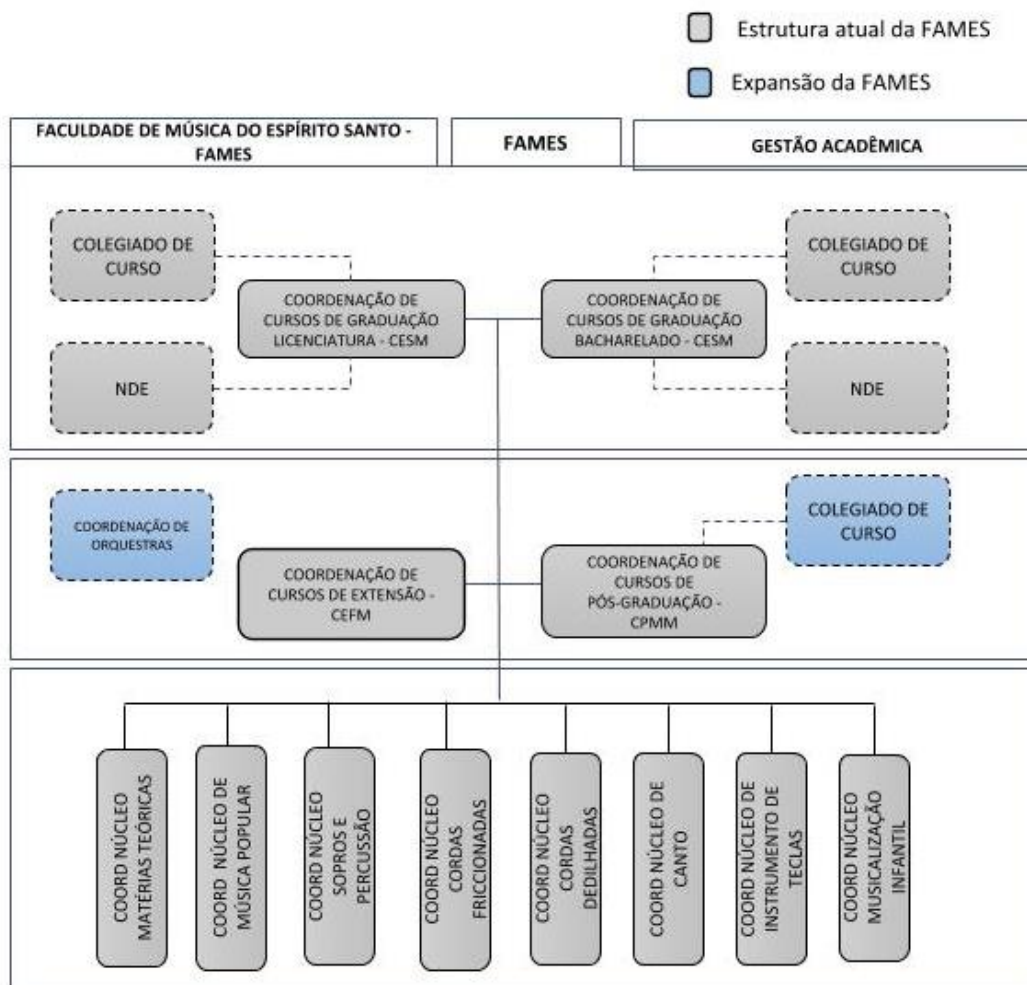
Estrutura atual da FAMES

Expansão da FAMES

FACULDADE DE MÚSICA DO ESPÍRITO SANTO - FAMES

FAMES

GESTÃO ACADÊMICA

COLEGIADO DE CURSO

NDE

COORDENAÇÃO DE CURSOS DE GRADUAÇÃO LICENCIATURA - CESM

COORDENAÇÃO DE CURSOS DE GRADUAÇÃO BACHARELADO - CESM

COLEGIADO DE CURSO

NDE

COORDENAÇÃO DE ORQUESTRAS

COORDENAÇÃO DE CURSOS DE EXTENSÃO - CEFM

COORDENAÇÃO DE CURSOS DE PÓS-GRADUAÇÃO - CPMM

COLEGIADO DE CURSO

COORD NÚCLEO MATÉRIAS TEÓRICAS

COORD NÚCLEO DE MÚSICA POPULAR

COORD NÚCLEO SOPROS E PERCUSSÃO

COORD NÚCLEO CORDAS FRICCIONADAS

COORD NÚCLEO CORDAS DEDILHADAS

COORD NÚCLEO DE CANTO

COORD NÚCLEO DE INSTRUMENTO DE TECLAS

COORD NÚCLEO MUSICALIZAÇÃO INFANTIL